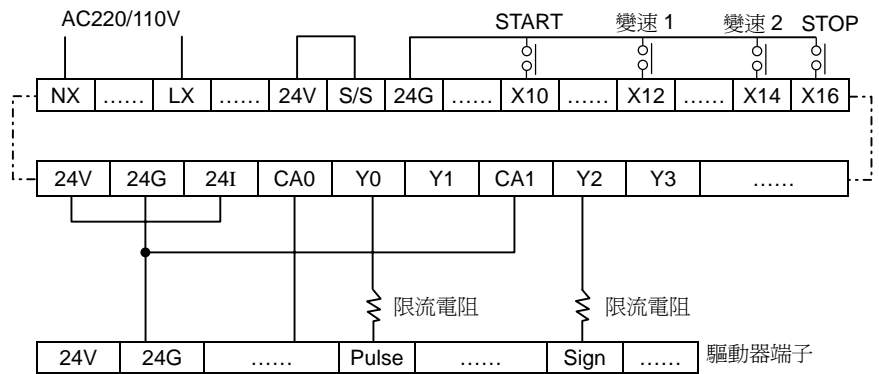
AC220/110V

START 變速 1 變速 2 STOP

| NX | …… | LX | …… | 24V | S/S | 24G | …… | X10 | …… | X12 | …… | X14 | X16 |
|---|---|---|---|---|---|---|---|---|---|---|---|---|---|

| 24V | 24G | 24I | CA0 | Y0 | Y1 | CA1 | Y2 | Y3 | …… |
|---|---|---|---|---|---|---|---|---|---|

限流電阻

限流電阻

| 24V | 24G | …… | Pulse | …… | Sign | …… |
|---|---|---|---|---|---|---|

驅動器端子